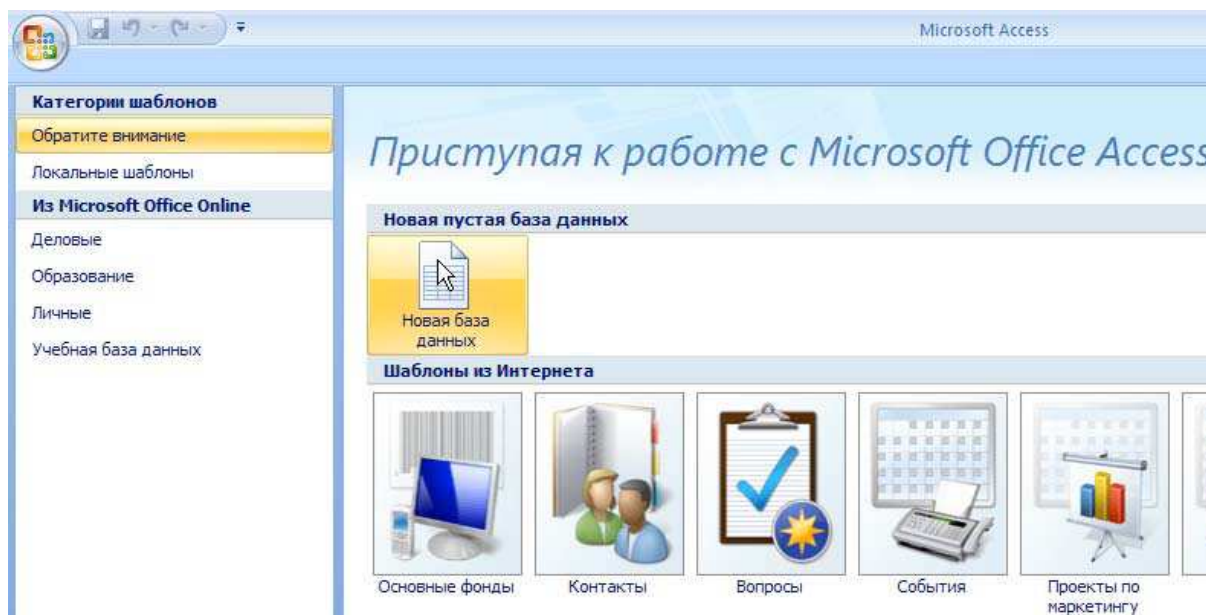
Microsoft Access

Категории шаблонов
Обратите внимание
Локальные шаблоны
Из Microsoft Office Online
Деловые
Образование
Личные
Учебная база данных

Приступая к работе с Microsoft Office Access

Новая пустая база данных
Новая база данных

Шаблоны из Интернета
Основные фонды
Контакты
Вопросы
События
Проекты по маркетингу